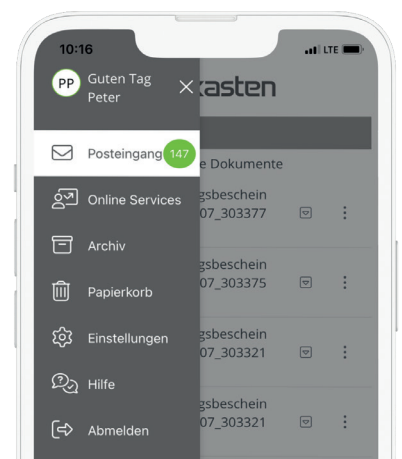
10:16

LTE

PP Guten Tag Peter

×

kasten

Posteingang 147

e Dokumente

Online Services

gsbeschein
07_303377

Archiv

gsbeschein
07_303375

Papierkorb

Einstellungen

gsbeschein
07_303321

Hilfe

gsbeschein
07_303321

Abmelden